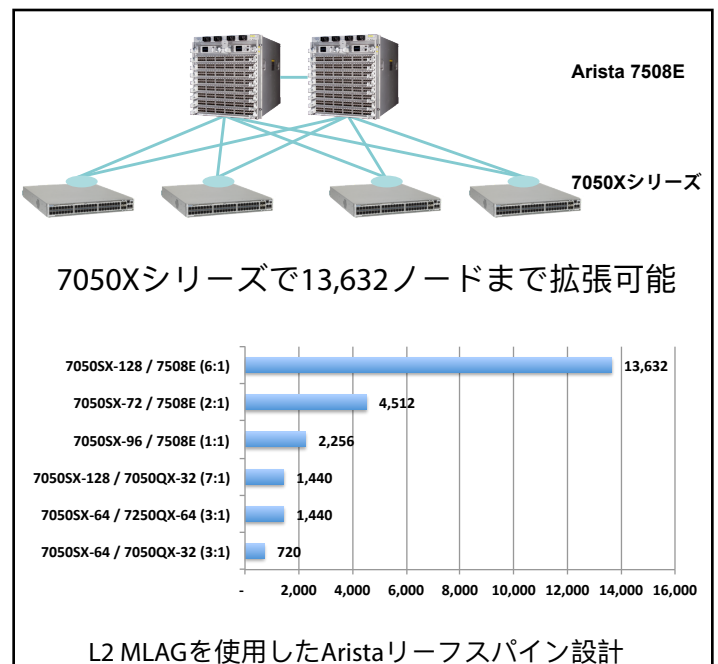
Arista 7508E

7050Xシリーズ

7050Xシリーズで13,632ノードまで拡張可能

| | |
|---|---|
| 7050SX-128 / 7508E (6:1) | 13,632 |
| 7050SX-72 / 7508E (2:1) | 4,512 |
| 7050SX-96 / 7508E (1:1) | 2,256 |
| 7050SX-128 / 7050QX-32 (7:1) | 1,440 |
| 7050SX-64 / 7250QX-64 (3:1) | 1,440 |
| 7050SX-64 / 7050QX-32 (3:1) | 720 |

- 2,000 4,000 6,000 8,000 10,000 12,000 14,000 16,000

L2 MLAGを使用したAristaリーフスパイン設計